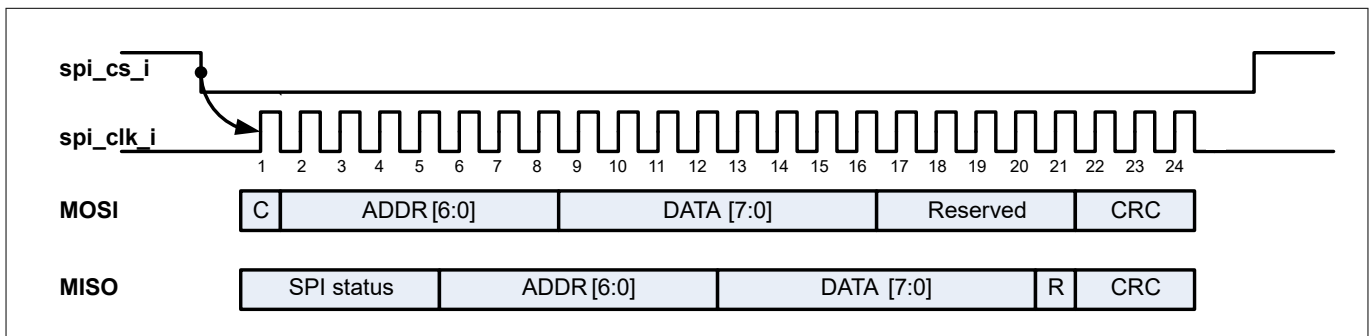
spi_cs_i

spi_clk_i

1 2 3 4 5 6 7 8 9 10 11 12 13 14 15 16 17 18 19 20 21 22 23 24

MOSI

| C | ADDR [6:0] | DATA [7:0] | Reserved | CRC |
|---|---|---|---|---|

MISO

| SPI status | ADDR [6:0] | DATA [7:0] | R | CRC |
|---|---|---|---|---|